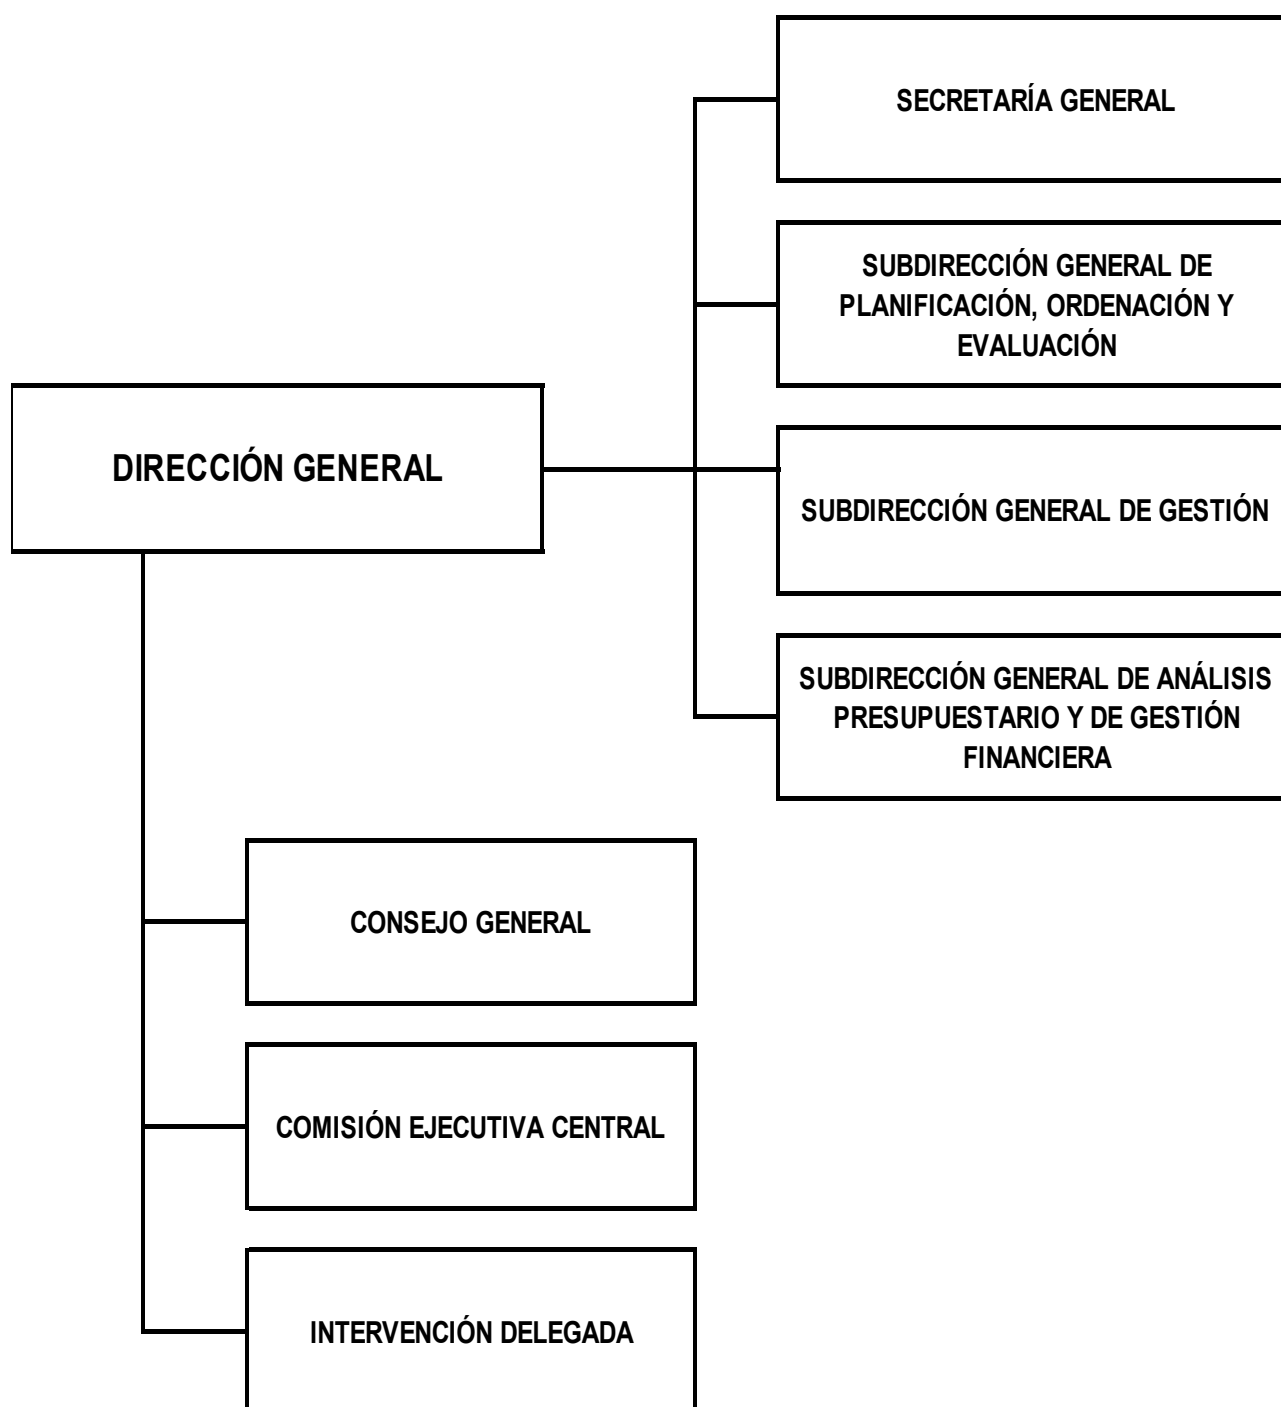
SECRETARÍA GENERAL

SUBDIRECCIÓN GENERAL DE PLANIFICACIÓN, ORDENACIÓN Y EVALUACIÓN

DIRECCIÓN GENERAL

SUBDIRECCIÓN GENERAL DE GESTIÓN

SUBDIRECCIÓN GENERAL DE ANÁLISIS PRESUPUESTARIO Y DE GESTIÓN FINANCIERA

CONSEJO GENERAL

COMISIÓN EJECUTIVA CENTRAL

INTERVENCIÓN DELEGADA